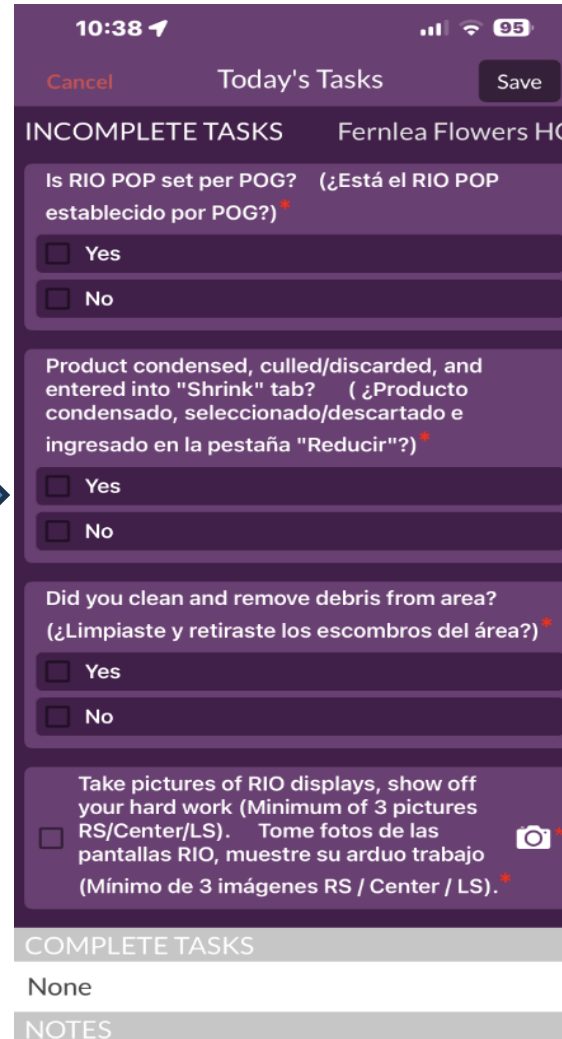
10:38

95

Cancel Today's Tasks Save

INCOMPLETE TASKS Fernlea Flowers HC

Is RIO POP set per POG? (¿Está el RIO POP establecido por POG?)*

Yes

No

Product condensed, culled/discarded, and entered into "Shrink" tab? ( ¿Producto condensado, seleccionado/descartado e ingresado en la pestaña "Reducir"?)*

Yes

No

Did you clean and remove debris from area? (¿Limpiaste y retiraste los escombros del área?)*

Yes

No

Take pictures of RIO displays, show off your hard work (Minimum of 3 pictures RS/Center/LS). Tome fotos de las pantallas RIO, muestre su arduo trabajo (Mínimo de 3 imágenes RS / Center / LS).*

COMPLETE TASKS

None

NOTES